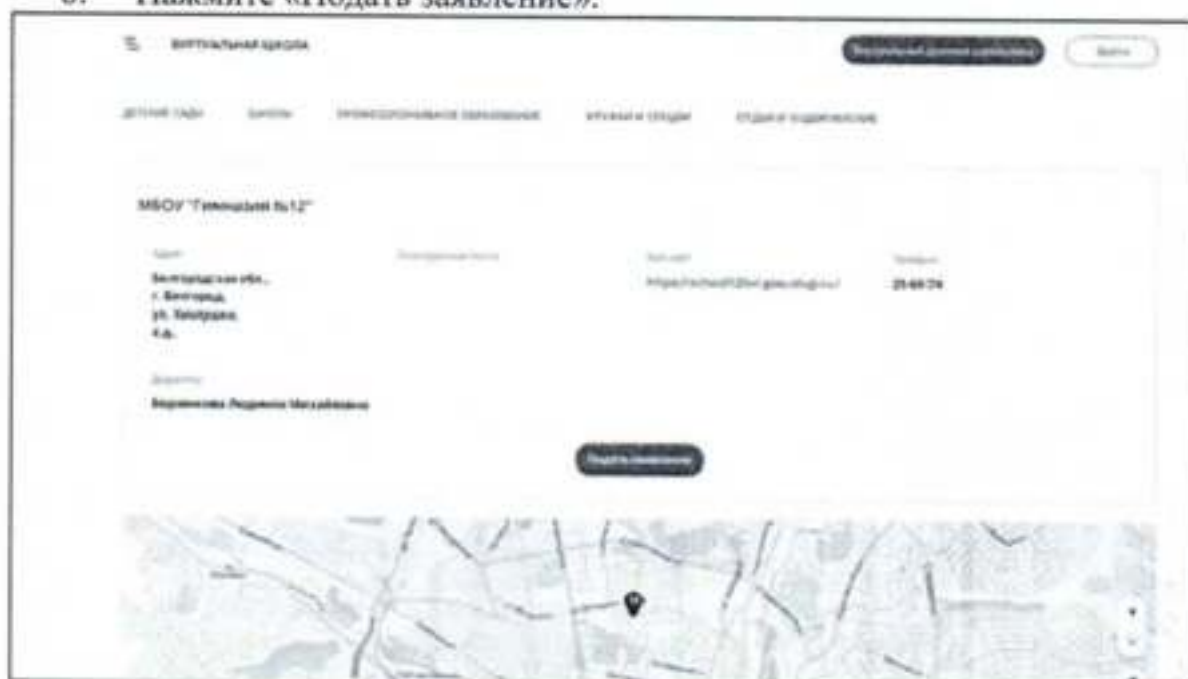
Нажмите «Подать заявление».

ВИРТУАЛЬНАЯ ШКОЛА

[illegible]

Войти

ДЕТСКИЕ САДЫ

ШКОЛЫ

ПРОФЕССИОНАЛЬНОЕ ОБРАЗОВАНИЕ

КРУЖКИ И СЕКЦИИ

ОТДЫХ И ОЗДОРОВЛЕНИЕ

МБОУ "Гимназия №12"

Адрес

Белгородская обл., г. Белгород, ул. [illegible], 4 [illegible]

Электронная почта

Веб-сайт

https://school12bel.gosuslugi.ru/

Телефон

25-69-74

Директор

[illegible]

Подать заявление